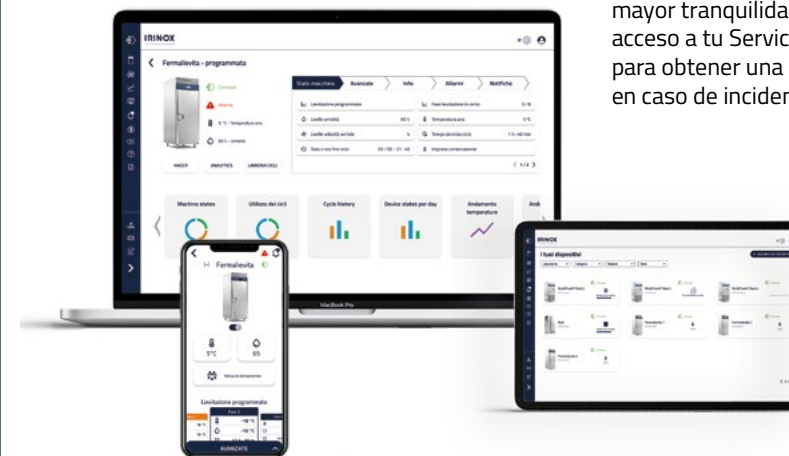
mayor tranquilida
acceso a tu Servic
para obtener una
en caso de inciden

IRINOX

Fermalievita - programmata

Connessa

Allarme

5 °C - Temperatura aria

65 % - Umidità

HACCP

ANALYTICS

LIBRERIA CICLI

Stato macchina

Avanzate

Info

Allarmi

Notifiche

Lievitazione programmata

Fase lievitazione in corso

5 / 6

Livello umidità

65 %

Temperatura aria

5°C

Livello velocità ventole

Tempo durata ciclo

Data e ora fine ciclo

Impostaz conservazione

< 1/2 >

Machine states

Utilizzo dei cicli

Cycle history

Device states per day

Andamento temperature

MacBook Pro

Fermalievita

5°C

65

Ritorno al dormimento

Lievitazione programmata

AVANZATE

IRINOX

I tuoi dispositivi